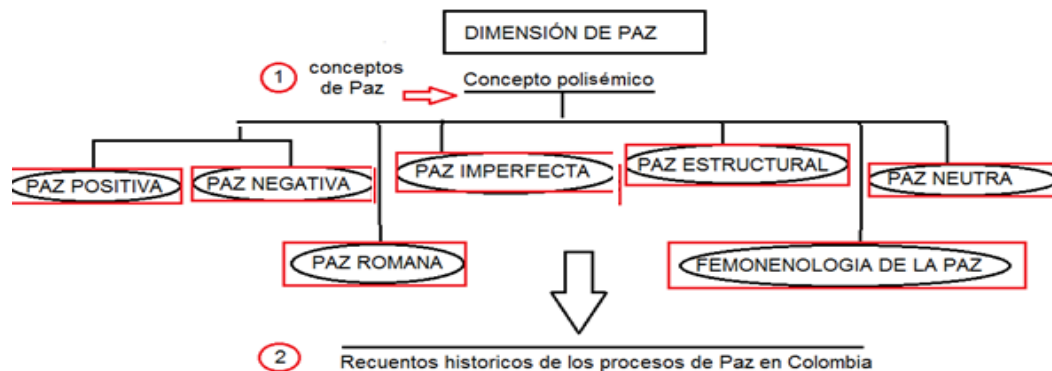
DIMENSIÓN DE PAZ

1 conceptos de Paz

Concepto polisémico

PAZ POSITIVA

PAZ NEGATIVA

PAZ IMPERFECTA

PAZ ESTRUCTURAL

PAZ NEUTRA

PAZ ROMANA

FEMONENOLOGIA DE LA PAZ

2 Recuentos historicos de los procesos de Paz en Colombia